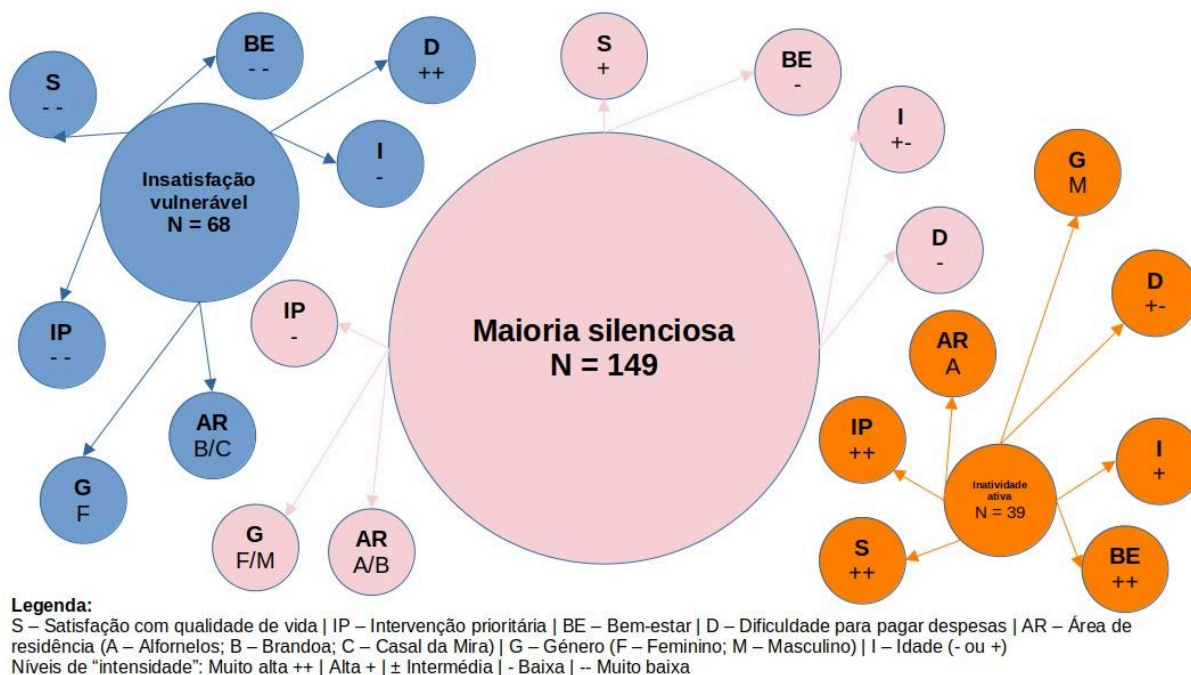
BE
- -

D
++

S
- -

Insatisfação vulnerável
N = 68

I
-

IP
- -

AR
B/C

G
F

S
+

BE
-

I
+-

D
-

IP
-

Maioria silenciosa
N = 149

G
F/M

AR
A/B

G
M

D
+-

AR
A

IP
++

Inatividade ativa
N = 39

I
+

S
++

BE
++

Legenda:
S – Satisfação com qualidade de vida | IP – Intervenção prioritária | BE – Bem-estar | D – Dificuldade para pagar despesas | AR – Área de residência (A – Alfornelos; B – Brandoa; C – Casal da Mira) | G – Género (F – Feminino; M – Masculino) | I – Idade (- ou +)
Níveis de "intensidade": Muito alta ++ | Alta + | ± Intermédia | - Baixa | -- Muito baixa